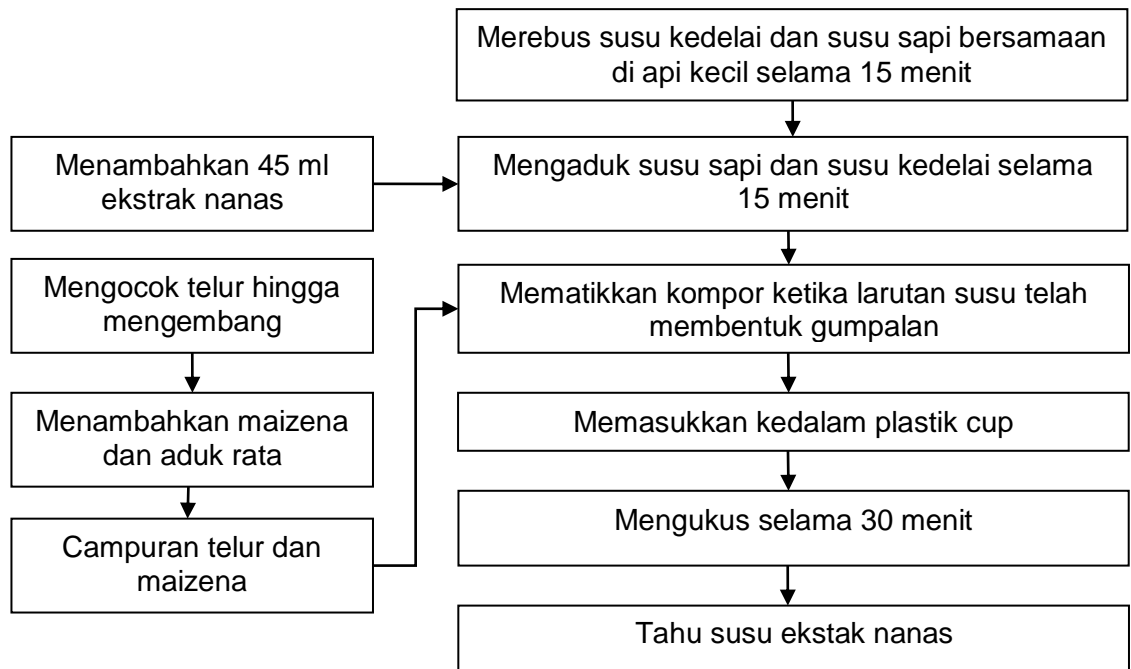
Merebus susu kedelai dan susu sapi bersamaan di api kecil selama 15 menit

Menambahkan 45 ml ekstrak nanas

Mengaduk susu sapi dan susu kedelai selama 15 menit

Mengocok telur hingga mengembang

Mematikkan kompor ketika larutan susu telah membentuk gumpalan

Menambahkan maizena dan aduk rata

Memasukkan kedalam plastik cup

Campuran telur dan maizena

Mengukus selama 30 menit

Tahu susu ekstak nanas